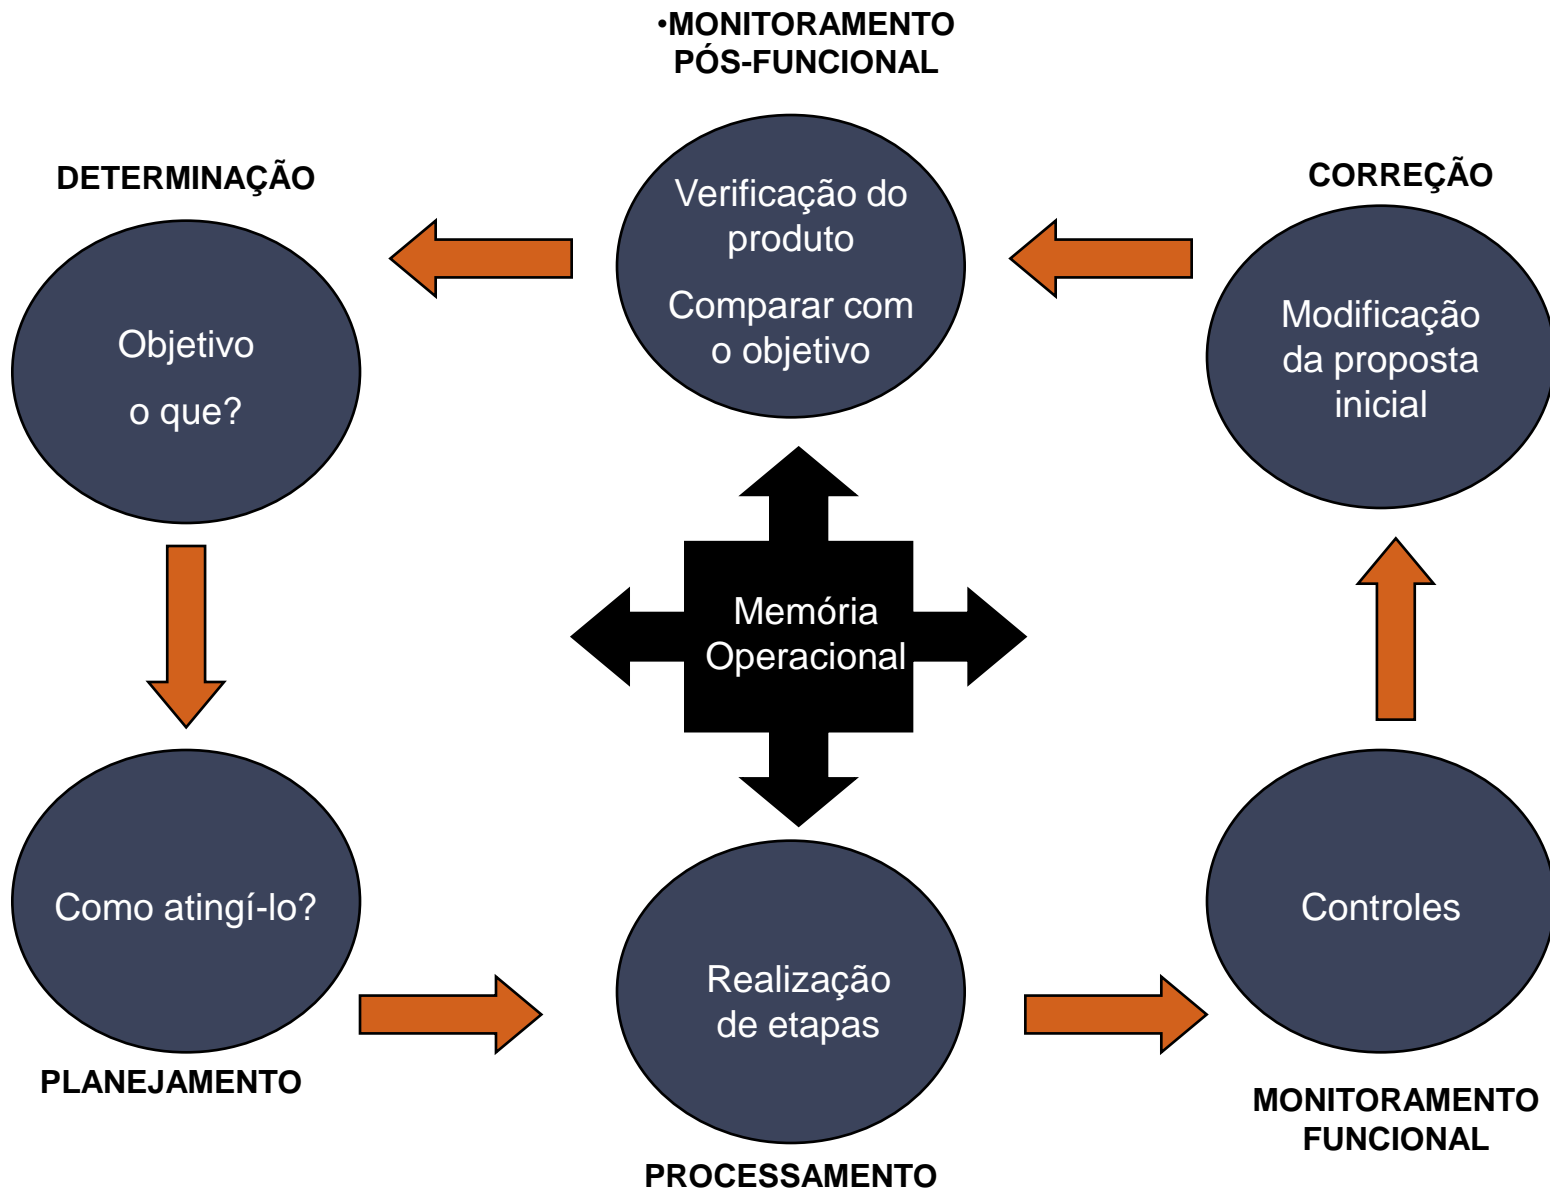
•MONITORAMENTO PÓS-FUNCIONAL

DETERMINAÇÃO

CORREÇÃO

Verificação do produto

Comparar com o objetivo

Objetivo

o que?

Modificação da proposta inicial

Memória Operacional

Como atingí-lo?

Realização de etapas

Controles

PLANEJAMENTO

PROCESSAMENTO

MONITORAMENTO FUNCIONAL